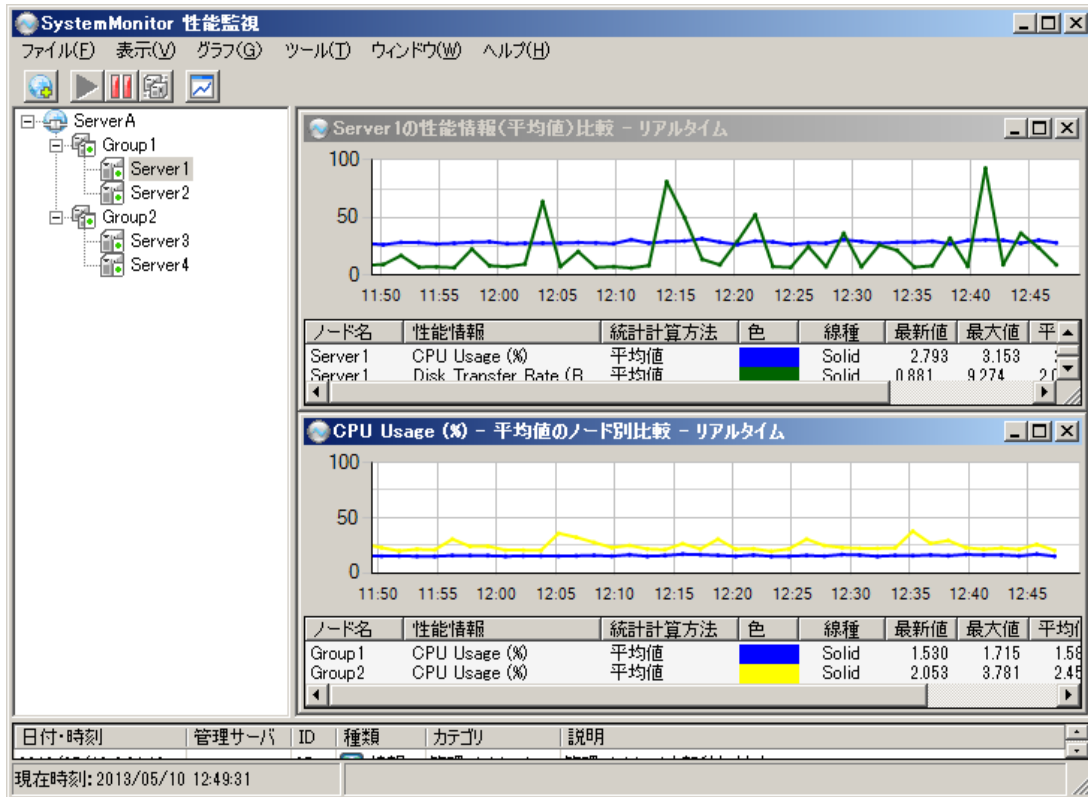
SystemMonitor 性能監視

ファイル(F) 表示(V) グラフ(G) ツール(T) ウィンドウ(W) ヘルプ(H)

ServerA
Group1
Server1
Server2
Group2
Server3
Server4

Server1の性能情報(平均値)比較 - リアルタイム

100
50
0
11:50 11:55 12:00 12:05 12:10 12:15 12:20 12:25 12:30 12:35 12:40 12:45

| ノード名 | 性能情報 | 統計計算方法 | 色 | 線種 | 最新値 | 最大値 | 平 |
|---|---|---|---|---|---|---|---|
| Server1 | CPU Usage (%) | 平均値 | | Solid | 2.793 | 3.153 | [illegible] |
| Server1 | Disk Transfer Rate (B | 平均値 | | Solid | 0.881 | 9.274 | 2.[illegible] |

CPU Usage (%) - 平均値のノード別比較 - リアルタイム

100
50
0
11:50 11:55 12:00 12:05 12:10 12:15 12:20 12:25 12:30 12:35 12:40 12:45

| ノード名 | 性能情報 | 統計計算方法 | 色 | 線種 | 最新値 | 最大値 | 平均信 |
|---|---|---|---|---|---|---|---|
| Group1 | CPU Usage (%) | 平均値 | | Solid | 1.530 | 1.715 | 1.58 |
| Group2 | CPU Usage (%) | 平均値 | | Solid | 2.053 | 3.781 | 2.45 |

| 日付・時刻 | 管理サーバ | ID | 種類 | カテゴリ | 説明 |
|---|---|---|---|---|---|

現在時刻: 2013/05/10 12:49:31